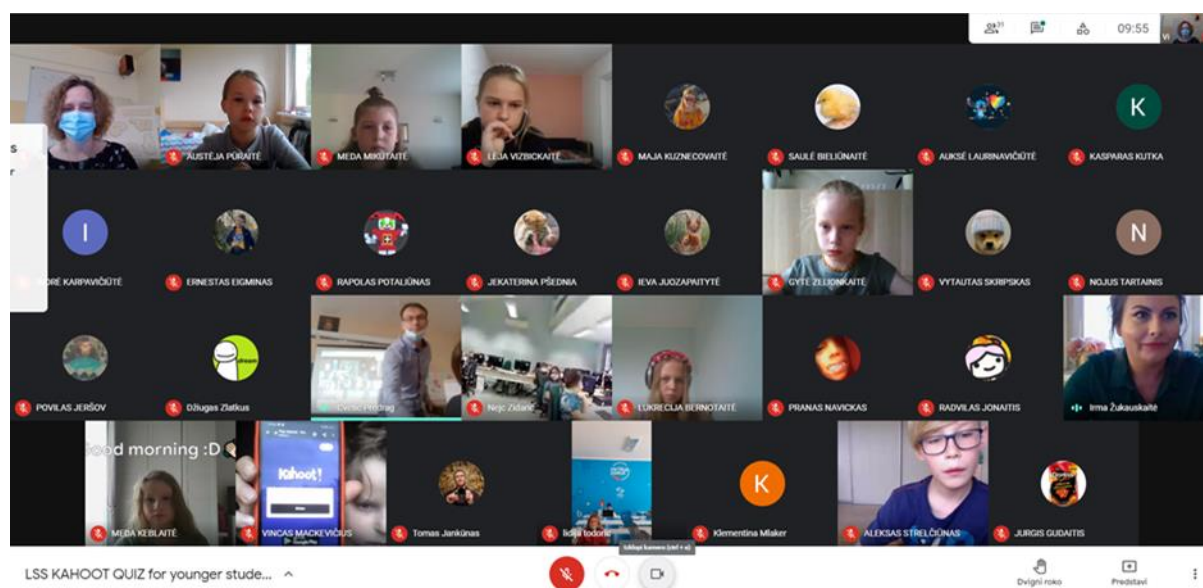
31

09:55

AUSTĖJA PŪRAITĖ

MEDA MIKUTAITĖ

LĖJA VIZBICKAITĖ

MAJA KUZNECOVAITĖ

SAULĖ BIELIŪNAITĖ

AUKSĖ LAURINAVIČIŪTĖ

K

KASPARAS KUTKA

I

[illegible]RĖ KARPAVIČIŪTĖ

ERNESTAS EIGMINAS

RAPOLAS POTALIŪNAS

JEKATERINA PŠEDNIA

IEVA JUOZAPAITYTĖ

GYTĖ ZELIONKAITĖ

VYTAUTAS SKRIPSKAS

N

NOJUS TARTAINIS

POVILAS JERŠOV

Džiugas Zlatkus

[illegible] Predrag

Nejc Zidarič

LUKRECIJA BERNOTAITĖ

PRANAS NAVICKAS

RADVILAS JONAITIS

Irma Žukauskaitė

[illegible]od morning :D

Kahoot!

MEDA KEBLAITĖ

VINCAS MACKEVIČIUS

Tomas Jankūnas

lidija todoro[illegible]

K

Klementina Mlaker

ALEKSAS STRELČIŪNAS

JURGIS GUDAITIS

LSS KAHOOT QUIZ for younger stude...

Izklopi kamero (ctrl + e)

Dvigni roko

Predstavi